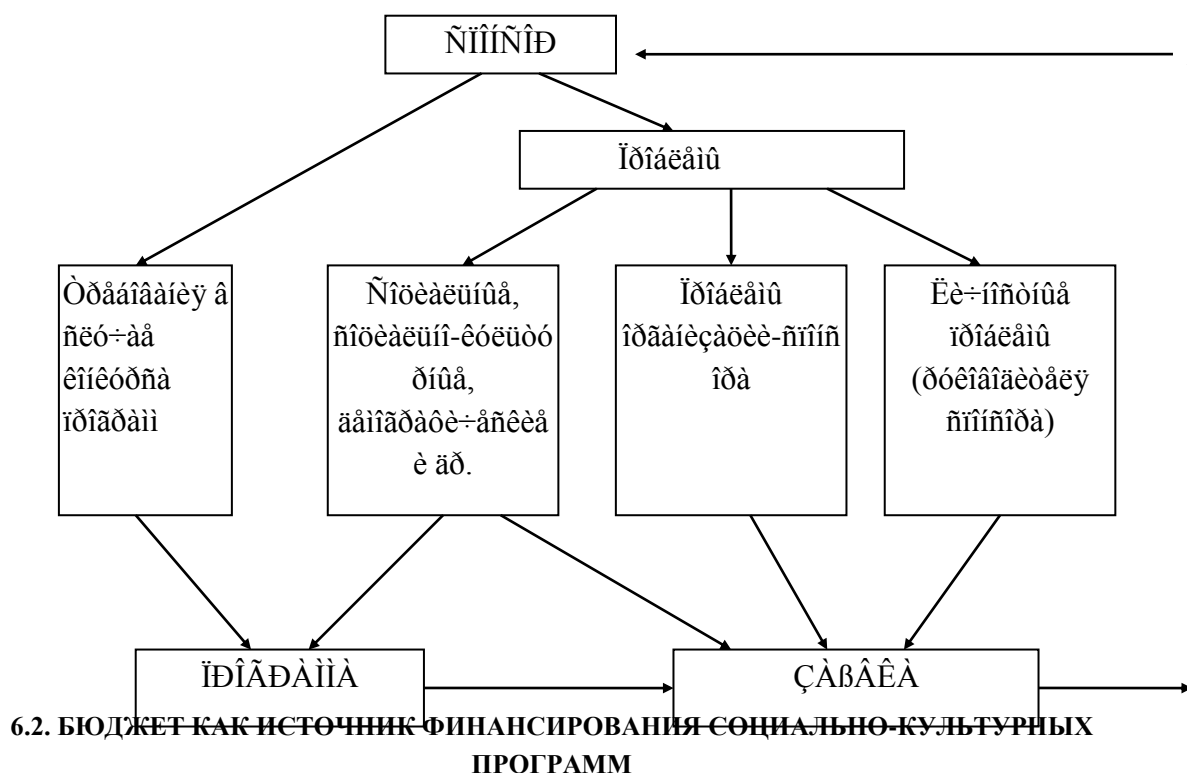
ÑÏÎÍÑÎÐ

Ïðîáëåìû

Òðåáîâàíèÿ â ñëó÷àå êîíêóðñà ïðîãðàìì

Ñîöèàëüíûå, ñîöèàëüíî-êóëüòóðíûå, äåìîãðàôè÷åñêèå è äð.

Ïðîáëåìû îðãàíèçàöèè-ñïîíñîðà

Ëè÷íîñòíûå ïðîáëåìû (ðóêîâîäèòåëÿ ñïîíñîðà)

ÏÐÎÃÐÀÌÌÀ

ÇÀßÂÊÀ

6.2. БЮДЖЕТ КАК ИСТОЧНИК ФИНАНСИРОВАНИЯ СОЦИАЛЬНО-КУЛЬТУРНЫХ ПРОГРАММ